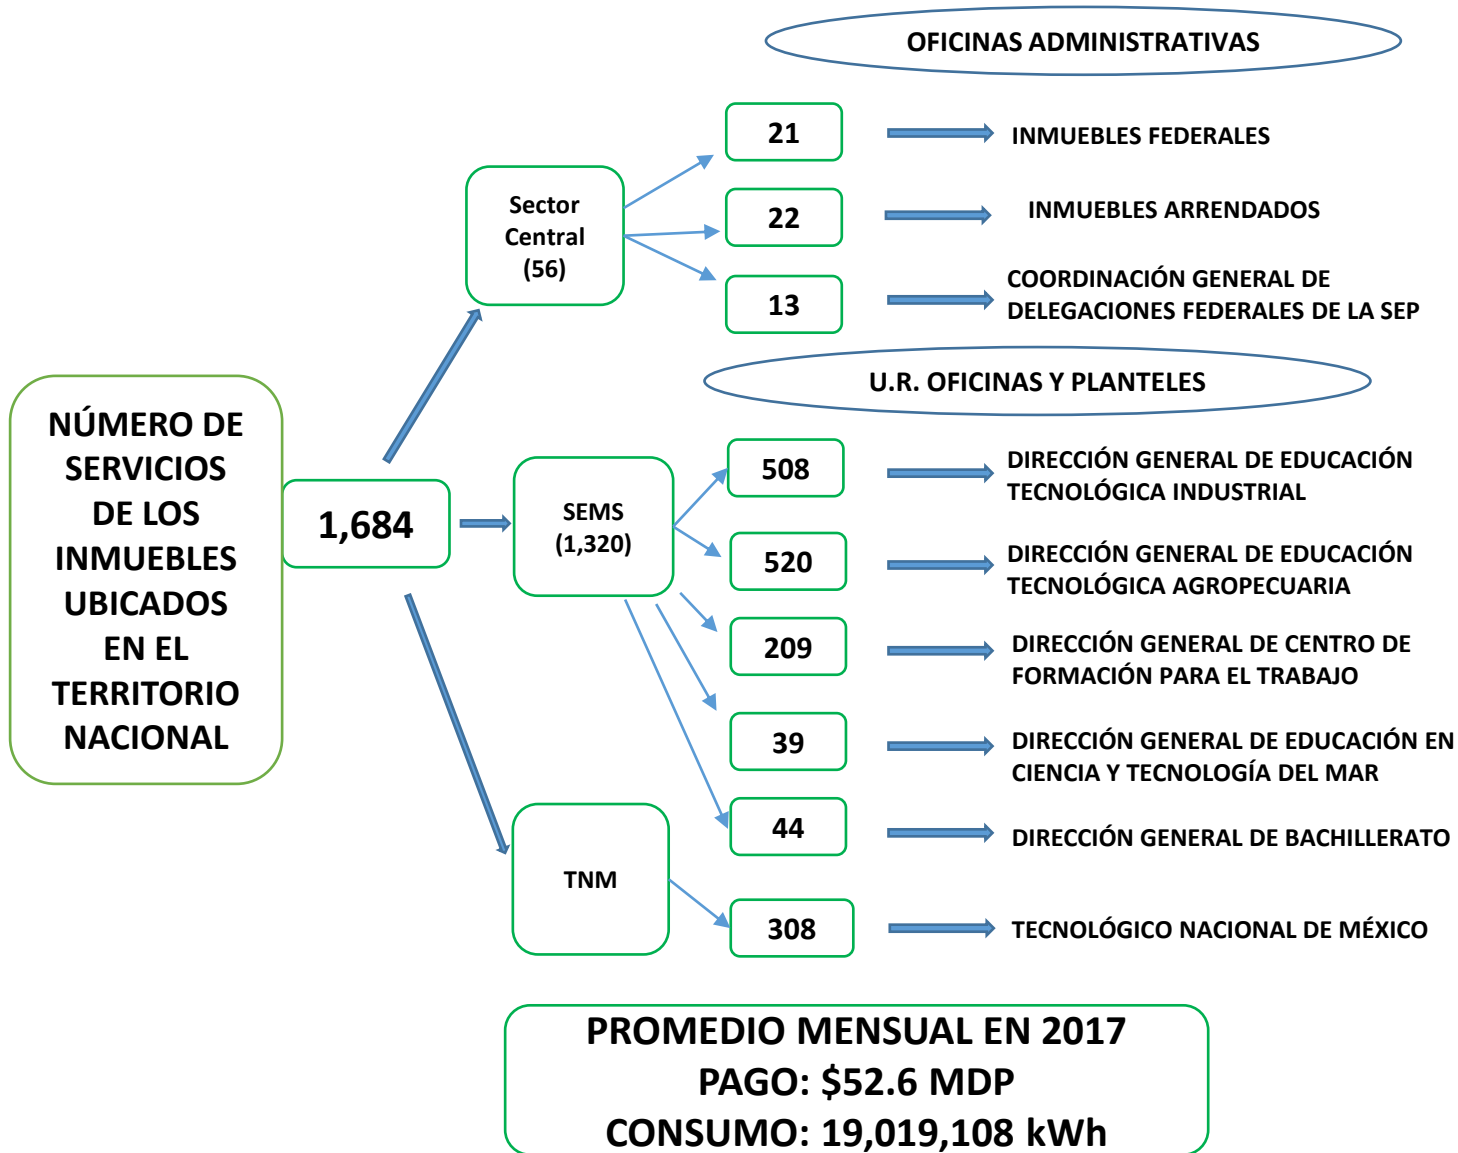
NÚMERO DE SERVICIOS DE LOS INMUEBLES UBICADOS EN EL TERRITORIO NACIONAL

1,684

Sector Central (56)

OFICINAS ADMINISTRATIVAS

21 INMUEBLES FEDERALES

22 INMUEBLES ARRENDADOS

13 COORDINACIÓN GENERAL DE DELEGACIONES FEDERALES DE LA SEP

SEMS (1,320)

U.R. OFICINAS Y PLANTELES

508 DIRECCIÓN GENERAL DE EDUCACIÓN TECNOLÓGICA INDUSTRIAL

520 DIRECCIÓN GENERAL DE EDUCACIÓN TECNOLÓGICA AGROPECUARIA

209 DIRECCIÓN GENERAL DE CENTRO DE FORMACIÓN PARA EL TRABAJO

39 DIRECCIÓN GENERAL DE EDUCACIÓN EN CIENCIA Y TECNOLOGÍA DEL MAR

44 DIRECCIÓN GENERAL DE BACHILLERATO

TNM

308 TECNOLÓGICO NACIONAL DE MÉXICO

PROMEDIO MENSUAL EN 2017
PAGO: $52.6 MDP
CONSUMO: 19,019,108 kWh